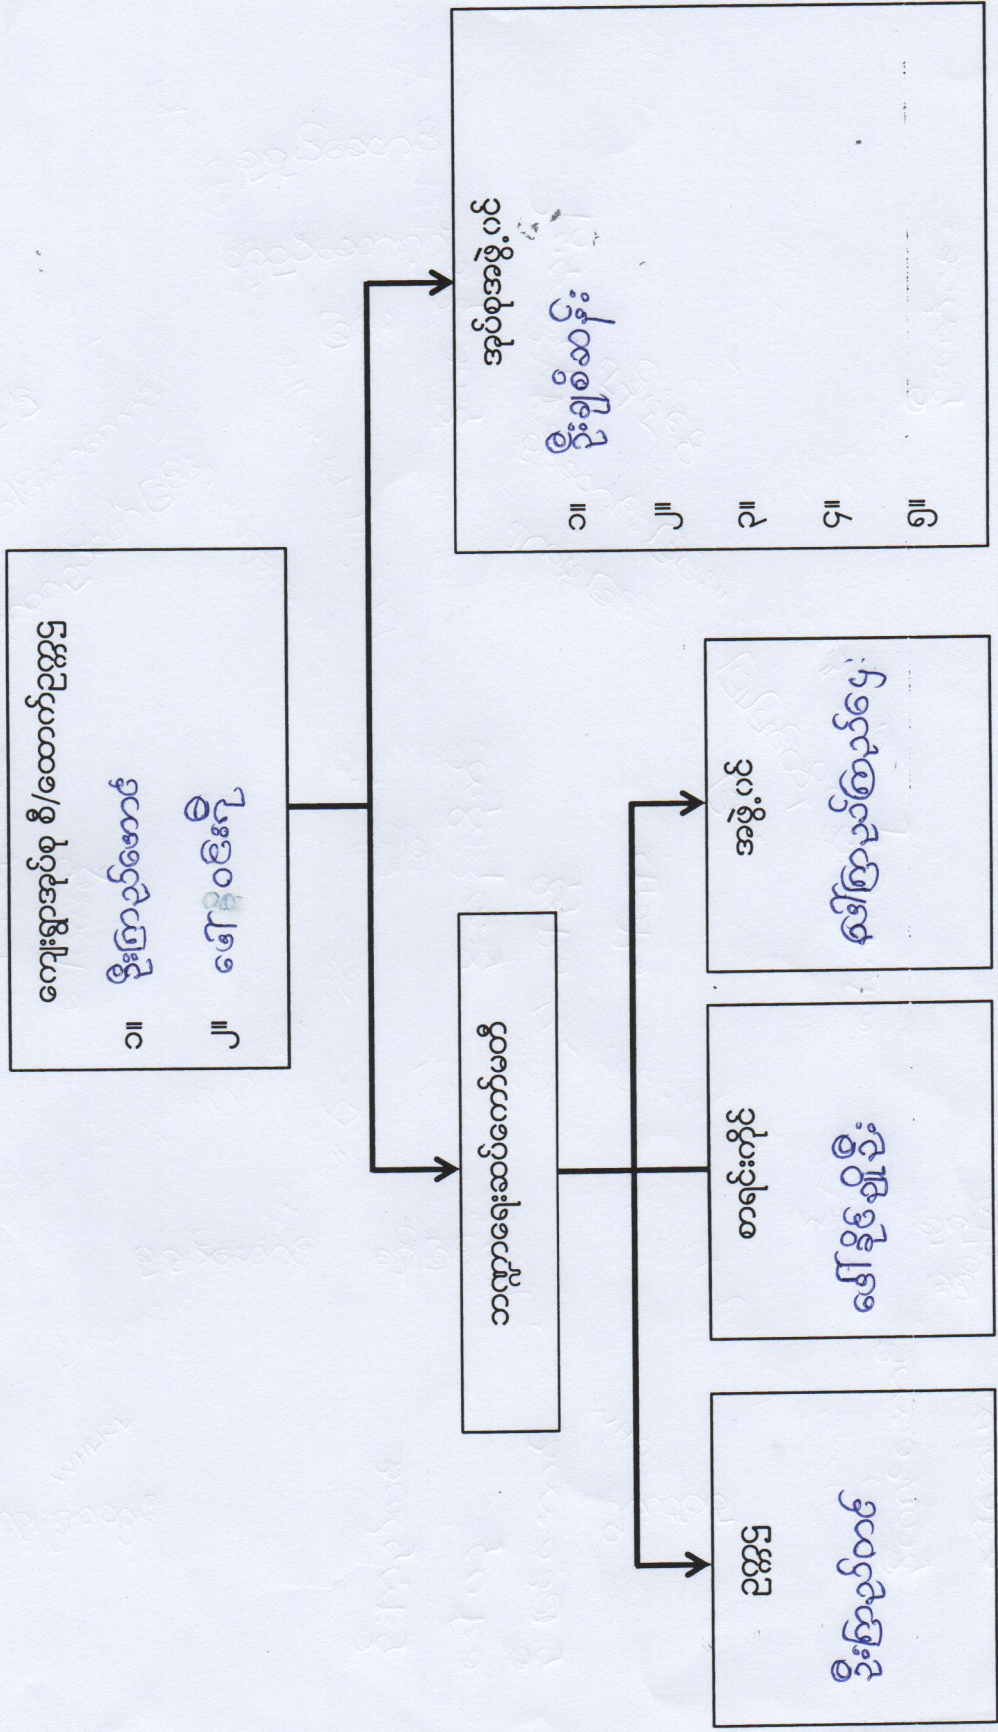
လက်ရှိမိဘထောက်ပံ့သူ
၁။ ဒေါ်မြင့်မြင့်ကြည်
၂။ ဦးလှဝင်း

ညီအစ်ကိုမောင်နှမ
၁။ ဒေါ်ခင်မာလေး
၂။
၃။
၄။
၅။

အိမ်ထောင်ဖက်
ဇနီး/ခင်ပွန်း
ဦးကျော်ဝင်း

ဖခင်
ဦးသန်းဝင်း

မိခင်
ဒေါ်မြင့်မြင့်ကြည်

အမည်
မောင်ကျော်မင်း